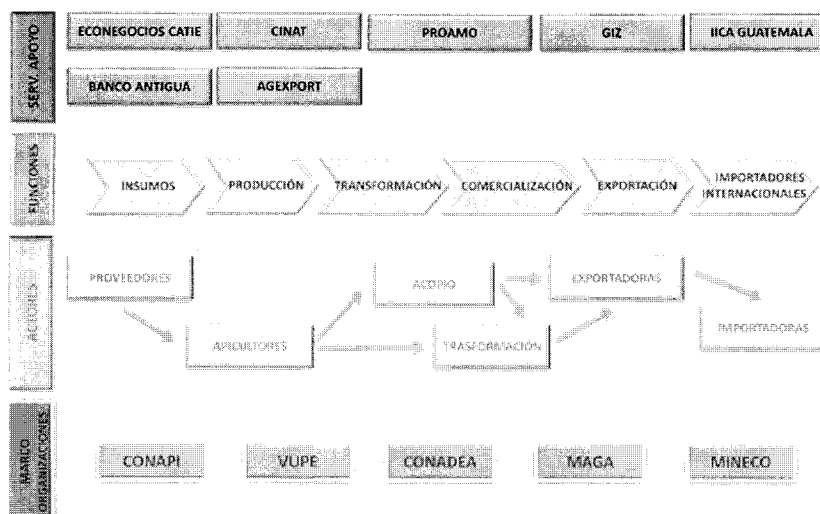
SERV. APOYO

ECONEGOCIOS CATIE

CINAT

PROAMO

GIZ

IICA GUATEMALA

BANCO ANTIGUA

AGEXPORT

FUNCIONES

INSUMOS

PRODUCCIÓN

TRANSFORMACIÓN

COMERCIALIZACIÓN

EXPORTACIÓN

IMPORTADORES INTERNACIONALES

ACTORES

PROVEEDORES

ACOPIO

EXPORTADORAS

APICULTORES

TRASFORMACIÓN

IMPORTADORAS

MARCO ORGANIZACIONES

CONAPI

VUPE

CONADEA

MAGA

MINECO